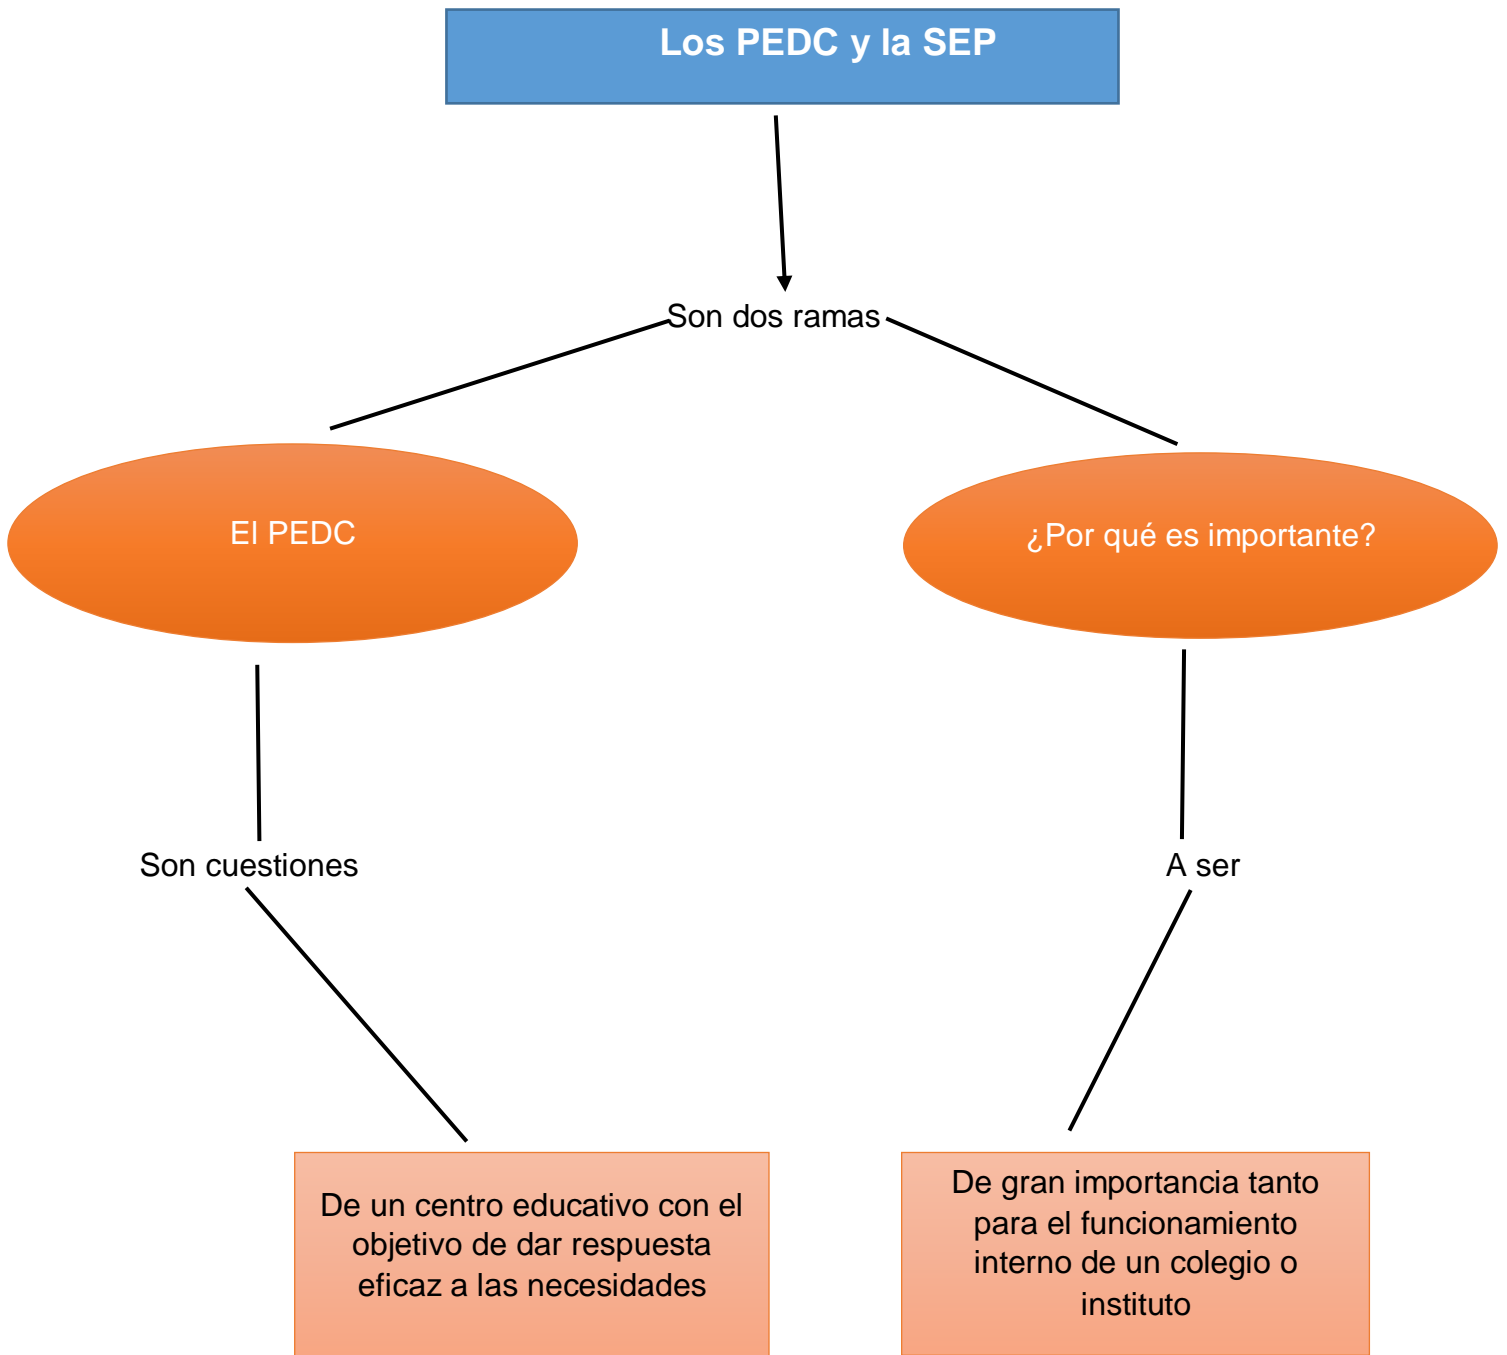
Los PEDC y la SEP

Son dos ramas

El PEDC

¿Por qué es importante?

Son cuestiones

A ser

De un centro educativo con el objetivo de dar respuesta eficaz a las necesidades

De gran importancia tanto para el funcionamiento interno de un colegio o instituto